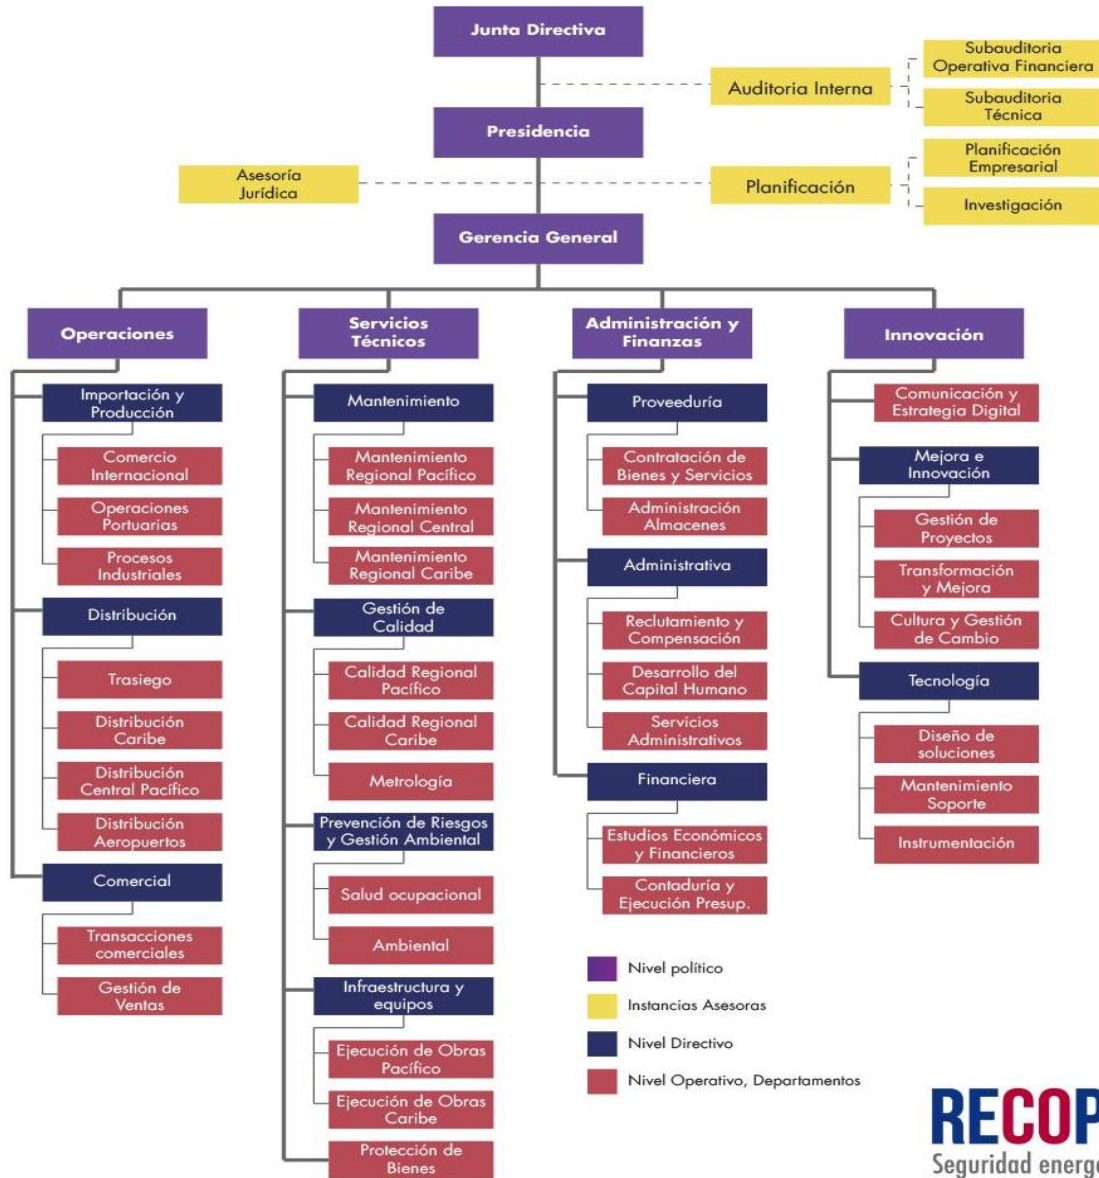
Junta Directiva

Auditoria Interna

Subauditoria Operativa Financiera

Subauditoria Técnica

Presidencia

Asesoría Jurídica

Planificación

Planificación Empresarial

Investigación

Gerencia General

Operaciones

Importación y Producción

Comercio Internacional

Operaciones Portuarias

Procesos Industriales

Distribución

Trasiego

Distribución Caribe

Distribución Central Pacífico

Distribución Aeropuertos

Comercial

Transacciones comerciales

Gestión de Ventas

Servicios Técnicos

Mantenimiento

Mantenimiento Regional Pacífico

Mantenimiento Regional Central

Mantenimiento Regional Caribe

Gestión de Calidad

Calidad Regional Pacífico

Calidad Regional Caribe

Metrología

Prevención de Riesgos y Gestión Ambiental

Salud ocupacional

Ambiental

Infraestructura y equipos

Ejecución de Obras Pacífico

Ejecución de Obras Caribe

Protección de Bienes

Administración y Finanzas

Proveeduría

Contratación de Bienes y Servicios

Administración Almacenes

Administrativa

Reclutamiento y Compensación

Desarrollo del Capital Humano

Servicios Administrativos

Financiera

Estudios Económicos y Financieros

Contaduría y Ejecución Presup.

Innovación

Comunicación y Estrategia Digital

Mejora e Innovación

Gestión de Proyectos

Transformación y Mejora

Cultura y Gestión de Cambio

Tecnología

Diseño de soluciones

Mantenimiento Soporte

Instrumentación

Nivel político

Instancias Asesoras

Nivel Directivo

Nivel Operativo, Departamentos

RECOP

Seguridad energ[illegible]